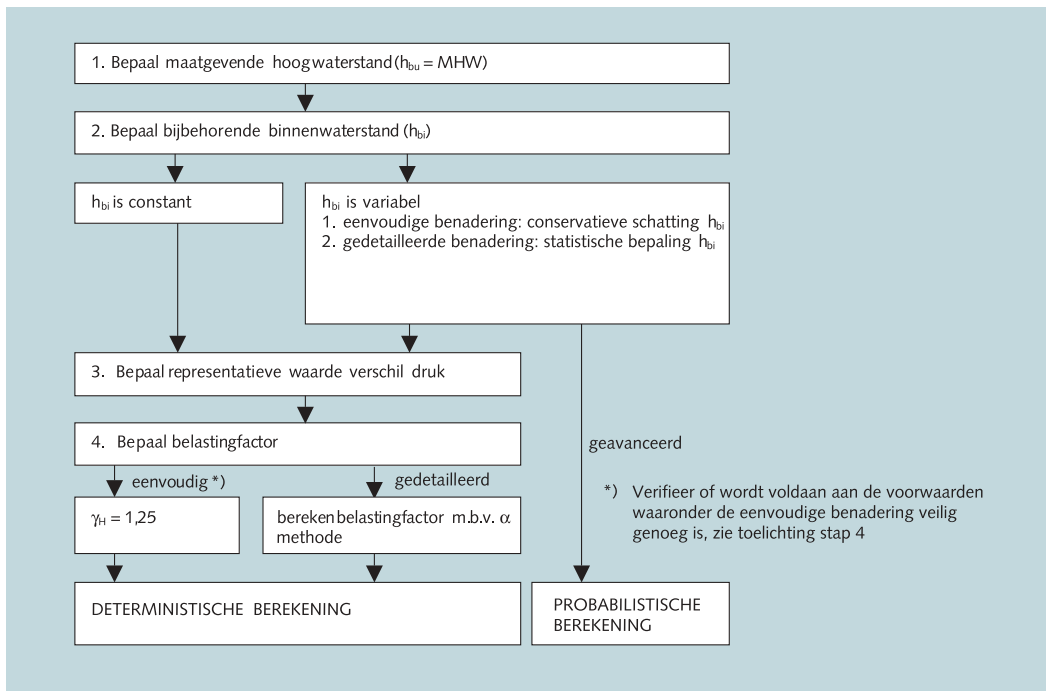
1. Bepaal maatgevende hoogwaterstand ($h_{bu}$ = MHW)

2. Bepaal bijbehorende binnenwaterstand ($h_{bi}$)

$h_{bi}$ is constant

$h_{bi}$ is variabel
1. eenvoudige benadering: conservatieve schatting $h_{bi}$
2. gedetailleerde benadering: statistische bepaling $h_{bi}$

3. Bepaal representatieve waarde verschil druk

4. Bepaal belastingfactor

eenvoudig *)

gedetailleerd

geavanceerd

$\gamma_H$ = 1,25

bereken belastingfactor m.b.v. $\alpha$ methode

*) Verifieer of wordt voldaan aan de voorwaarden waaronder de eenvoudige benadering veilig genoeg is, zie toelichting stap 4

DETERMINISTISCHE BEREKENING

PROBABILISTISCHE BEREKENING